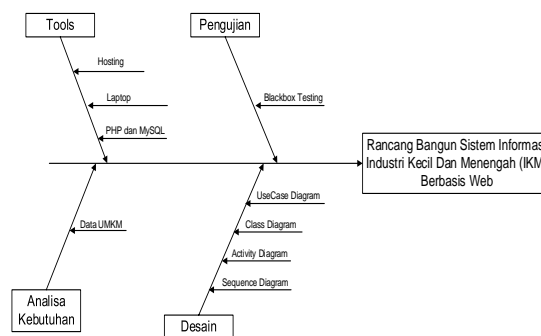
Tools

Pengujian

Hosting

Laptop

PHP dan MySQL

Blackbox Testing

Rancang Bangun Sistem Informas
Industri Kecil Dan Menengah (IKM
Berbasis Web

Data UMKM

UseCase Diagram

Class Diagram

Activity Diagram

Sequence Diagram

Analisa
Kebutuhan

Desain